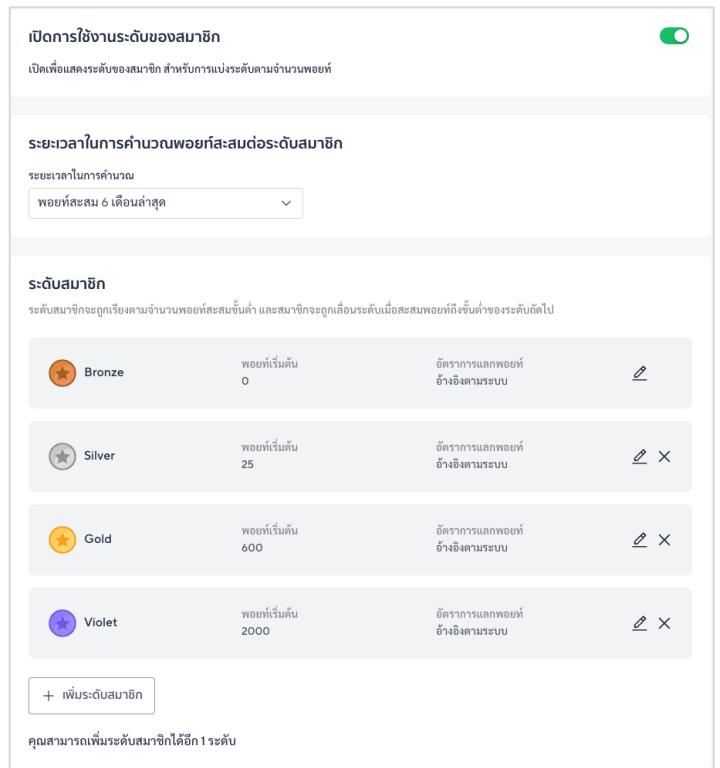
เปิดการใช้งานระดับของสมาชิก

เปิดเพื่อแสดงระดับของสมาชิก สำหรับการแบ่งระดับตามจำนวนพอยท์

ระยะเวลาในการคำนวณพอยท์สะสมต่อระดับสมาชิก

ระยะเวลาในการคำนวณ

พอยท์สะสม 6 เดือนล่าสุด

ระดับสมาชิก

ระดับสมาชิกจะถูกเรียงตามจำนวนพอยท์สะสมขั้นต่ำ และสมาชิกจะถูกเลื่อนระดับเมื่อสะสมพอยท์ถึงขั้นต่ำของระดับถัดไป

| | พอยท์เริ่มต้น | อัตราการแลกพอยท์ |
|---|---|---|
| Bronze | 0 | อ้างอิงตามระบบ |
| Silver | 25 | อ้างอิงตามระบบ |
| Gold | 600 | อ้างอิงตามระบบ |
| Violet | 2000 | อ้างอิงตามระบบ |

+ เพิ่มระดับสมาชิก

คุณสามารถเพิ่มระดับสมาชิกได้อีก 1 ระดับ